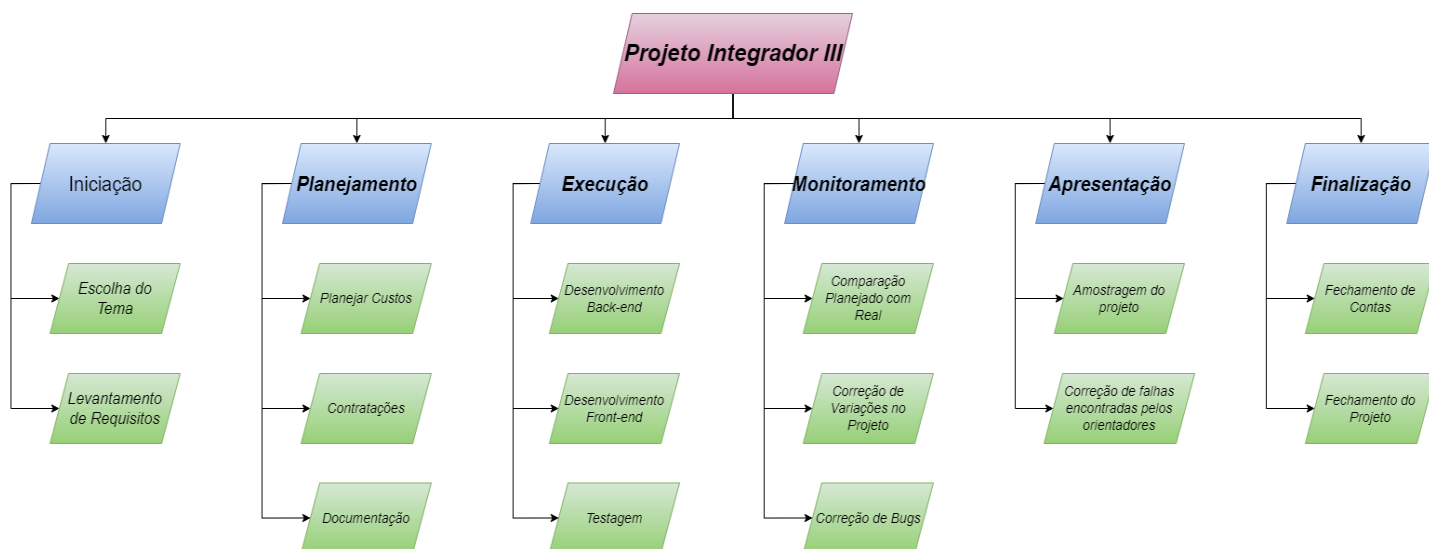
Projeto Integrador III

Iniciação

Escolha do Tema

Levantamento de Requisitos

Planejamento

Planejar Custos

Contratações

Documentação

Execução

Desenvolvimento Back-end

Desenvolvimento Front-end

Testagem

Monitoramento

Comparação Planejado com Real

Correção de Variações no Projeto

Correção de Bugs

Apresentação

Amostragem do projeto

Correção de falhas encontradas pelos orientadores

Finalização

Fechamento de Contas

Fechamento do Projeto